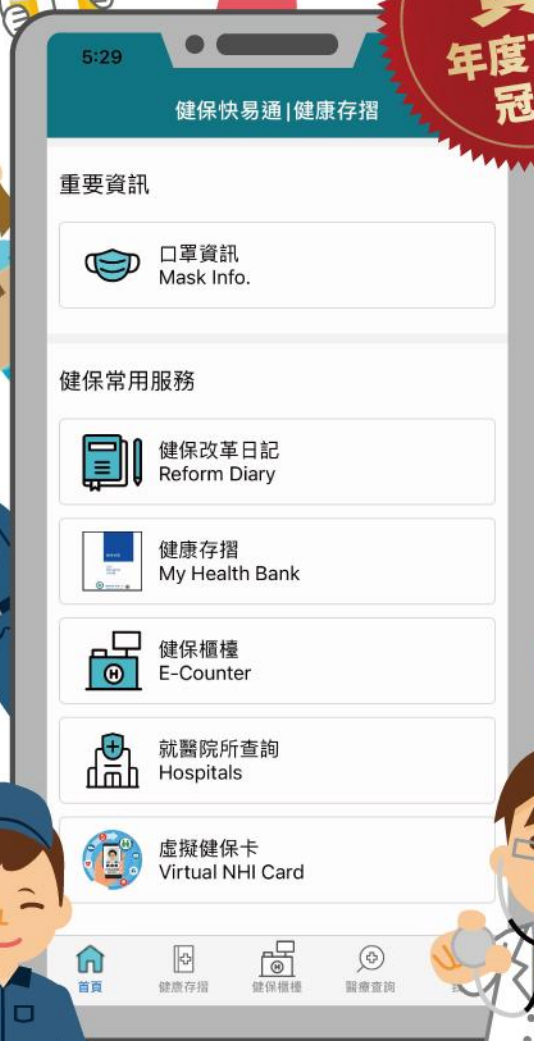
5:29

年度
冠

健保快易通|健康存摺

重要資訊

口罩資訊
Mask Info.

健保常用服務

健保改革日記
Reform Diary

健康存摺
My Health Bank

健保櫃檯
E-Counter

就醫院所查詢
Hospitals

虛擬健保卡
Virtual NHI Card

首頁
健康存摺
健保櫃檯
醫療查詢